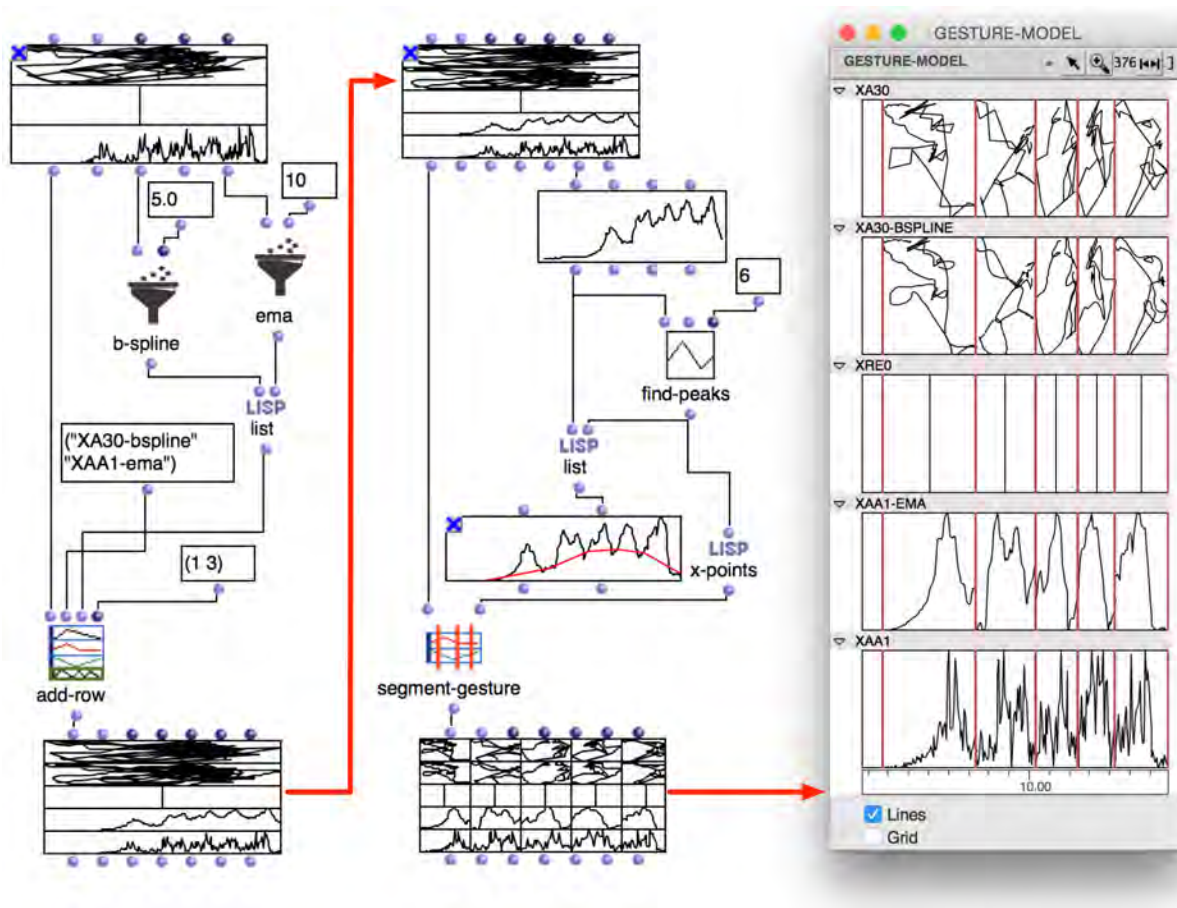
5.0

10

b-spline

ema

LISP
list

("XA30-bspline"
"XAA1-ema")

(1 3)

add-row

6

find-peaks

LISP
list

LISP
x-points

segment-gesture

GESTURE-MODEL

GESTURE-MODEL 376

XA30

XA30-BSPLINE

XRE0

XAA1-EMA

XAA1

10.00

Lines

Grid